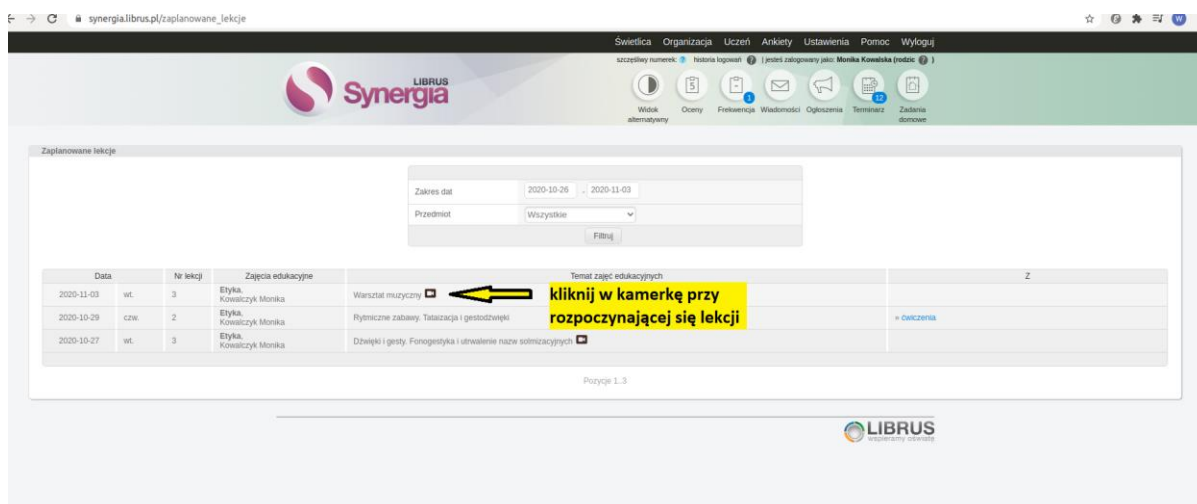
synergia.librus.pl/zaplanowane_lekcje

Świetlica Organizacja Uczeń Ankiety Ustawienia Pomoc Wyloguj

szczęśliwy numerek: ? historia logowań | jesteś zalogowany jako: Monika Kowalska (rodzic)

LIBRUS Synergia

Widok alternatywny Oceny 1 Frekwencja Wiadomości Ogłoszenia 12 Terminarz Zadania domowe

Zaplanowane lekcje

Zakres dat 2020-10-26 - 2020-11-03
Przedmiot Wszystkie
Filtruj

| Data | | Nr lekcji | Zajęcia edukacyjne | Temat zajęć edukacyjnych | Z |
|---|---|---|---|---|---|
| 2020-11-03 | wt. | 3 | Etyka, Kowalczyk Monika | Warsztat muzyczny | |
| 2020-10-29 | czw. | 2 | Etyka, Kowalczyk Monika | Rytmiczne zabawy. Tataizacja i gestodźwięki | » ćwiczenia |
| 2020-10-27 | wt. | 3 | Etyka, Kowalczyk Monika | Dźwięki i gesty. Fonogestyka i utrwalenie nazw solmizacyjnych | |

kliknij w kamerkę przy rozpoczynającej się lekcji

Pozycje 1..3

LIBRUS wspieramy oświatę